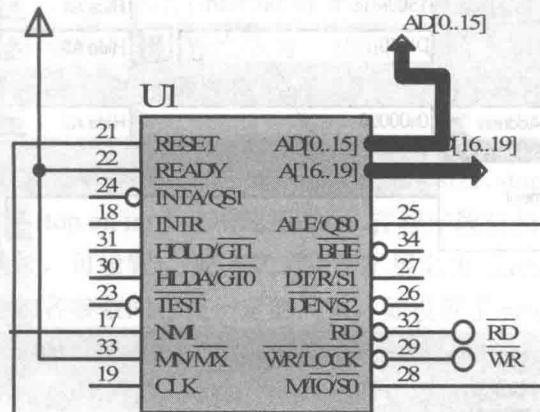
AD[0..15]

U1

21 RESET
22 READY
24 $\overline{INTA}$/QS1
18 INTR
31 HOLD/$\overline{GT1}$
30 HLDA/$\overline{GT0}$
23 $\overline{TEST}$
17 NMI
33 MN/$\overline{MX}$
19 CLK

AD[0..15]
A[16..19]
[16..19]
ALE/QS0 25
$\overline{BHE}$ 34
DT/$\overline{R}$/S1 27
$\overline{DEN}$/S2 26
$\overline{RD}$ 32
$\overline{WR}$/$\overline{LOCK}$ 29
M/$\overline{IO}$/$\overline{S0}$ 28

$\overline{RD}$
$\overline{WR}$